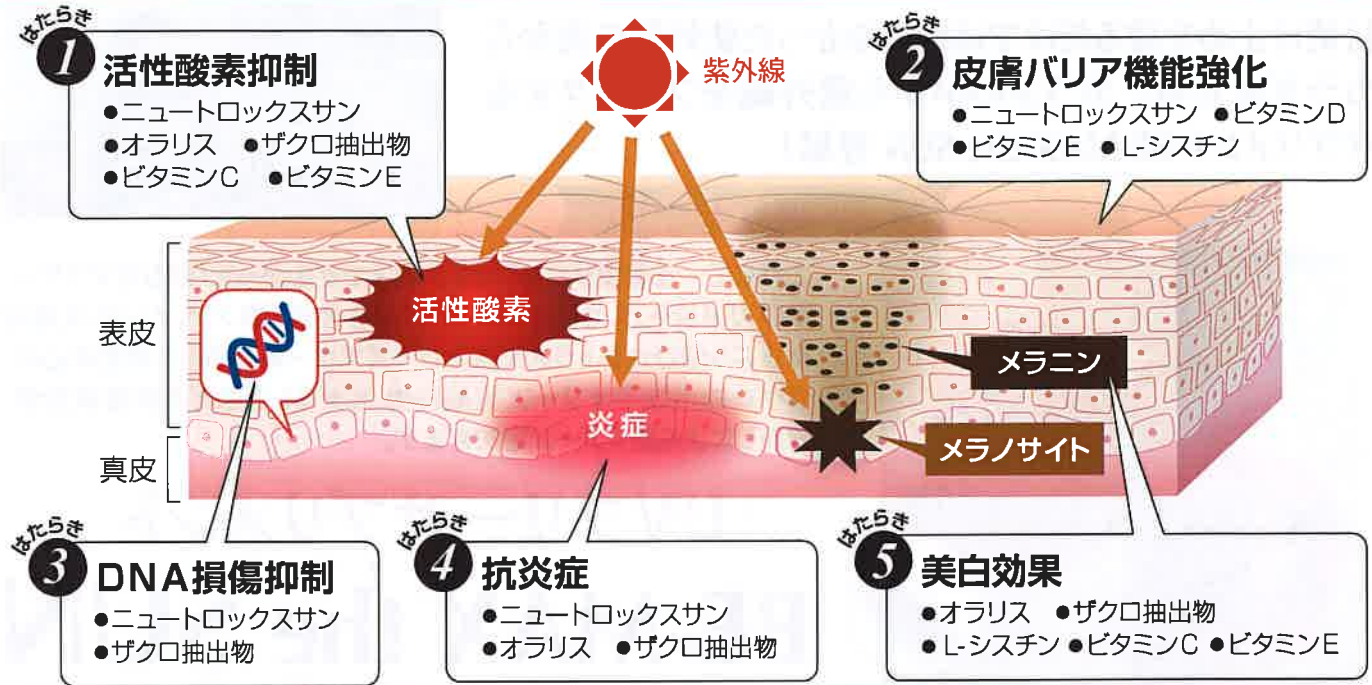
はたらき 1 活性酸素抑制
●ニュートロックスサン
●オラリス ●ザクロ抽出物
●ビタミンC ●ビタミンE

紫外線

はたらき 2 皮膚バリア機能強化
●ニュートロックスサン ●ビタミンD
●ビタミンE ●L-シスチン

表皮

活性酸素

メラニン

炎症

メラノサイト

真皮

はたらき 3 DNA損傷抑制
●ニュートロックスサン
●ザクロ抽出物

はたらき 4 抗炎症
●ニュートロックスサン
●オラリス ●ザクロ抽出物

はたらき 5 美白効果
●オラリス ●ザクロ抽出物
●L-シスチン ●ビタミンC ●ビタミンE